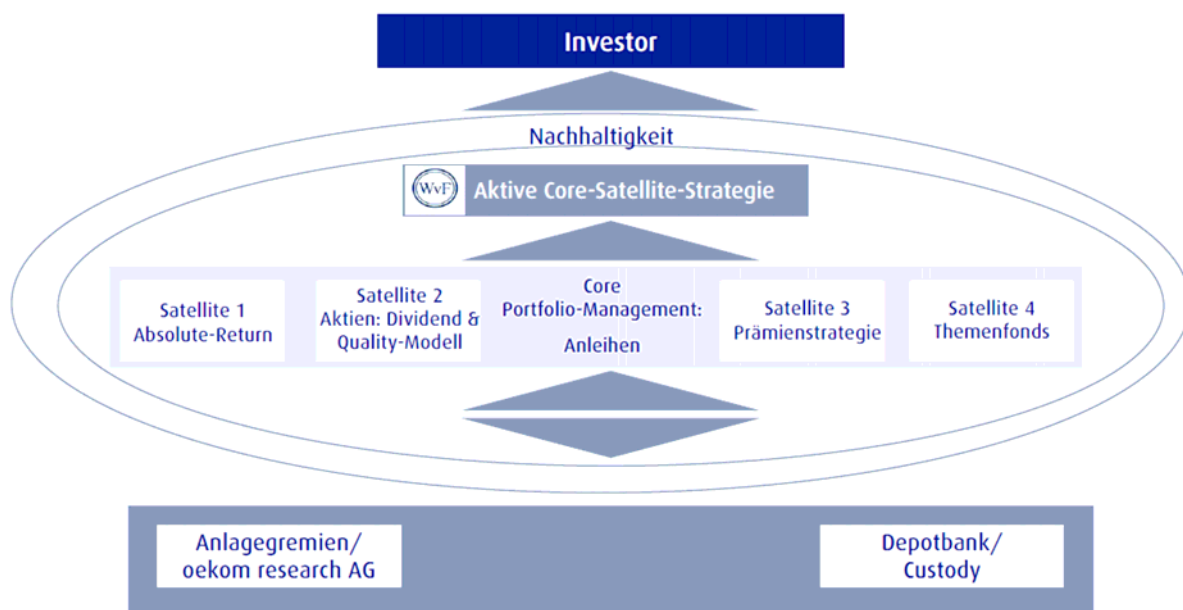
Investor

Nachhaltigkeit

WvF

Aktive Core-Satellite-Strategie

Satellite 1
Absolute-Return

Satellite 2
Aktien: Dividend & Quality-Modell

Core
Portfolio-Management:
Anleihen

Satellite 3
Prämienstrategie

Satellite 4
Themenfonds

Anlagegremien/
oekom research AG

Depotbank/
Custody